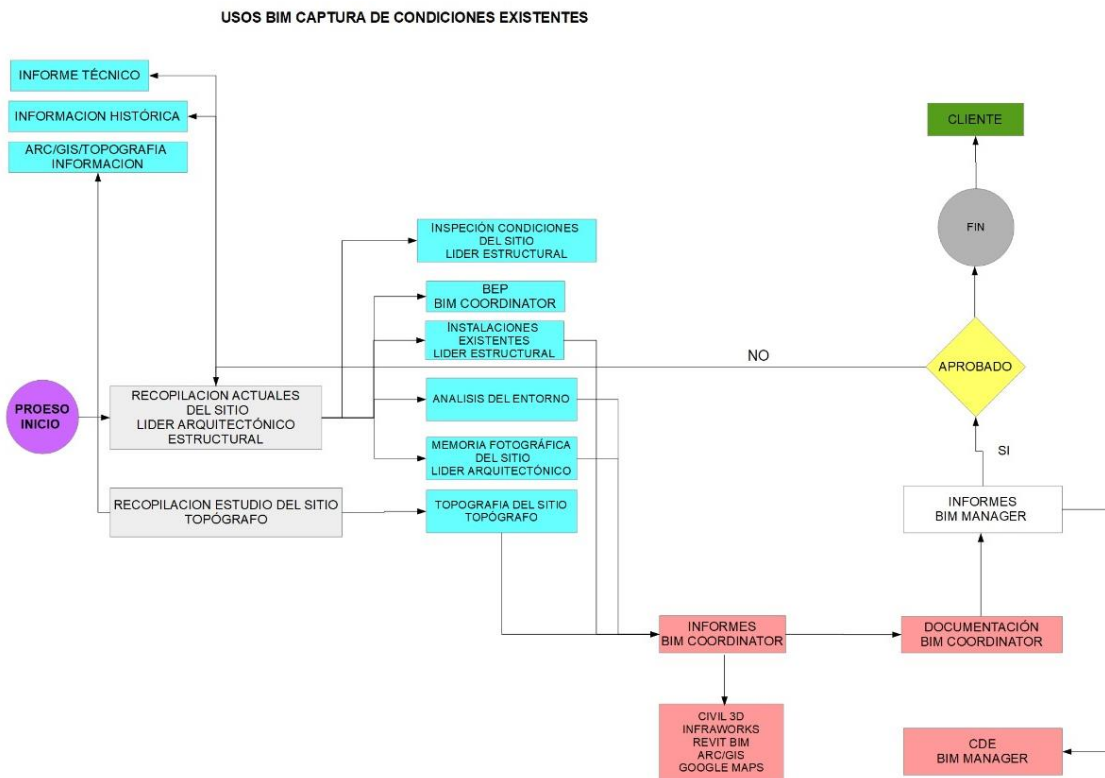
USOS BIM CAPTURA DE CONDICIONES EXISTENTES

INFORME TÉCNICO

INFORMACION HISTÓRICA

ARC/GIS/TOPOGRAFIA INFORMACION

CLIENTE

FIN

INSPECIÓN CONDICIONES DEL SITIO LIDER ESTRUCTURAL

BEP BIM COORDINATOR

INSTALACIONES EXISTENTES LIDER ESTRUCTURAL

NO

APROBADO

PROSEO INICIO

RECOPILACION ACTUALES DEL SITIO LIDER ARQUITECTÓNICO ESTRUCTURAL

ANALISIS DEL ENTORNO

MEMORIA FOTOGRÁFICA DEL SITIO LIDER ARQUITECTÓNICO

SI

INFORMES BIM MANAGER

RECOPILACION ESTUDIO DEL SITIO TOPÓGRAFO

TOPOGRAFIA DEL SITIO TOPÓGRAFO

INFORMES BIM COORDINATOR

DOCUMENTACIÓN BIM COORDINATOR

CIVIL 3D INFRAWORKS REVIT BIM ARC/GIS GOOGLE MAPS

CDE BIM MANAGER